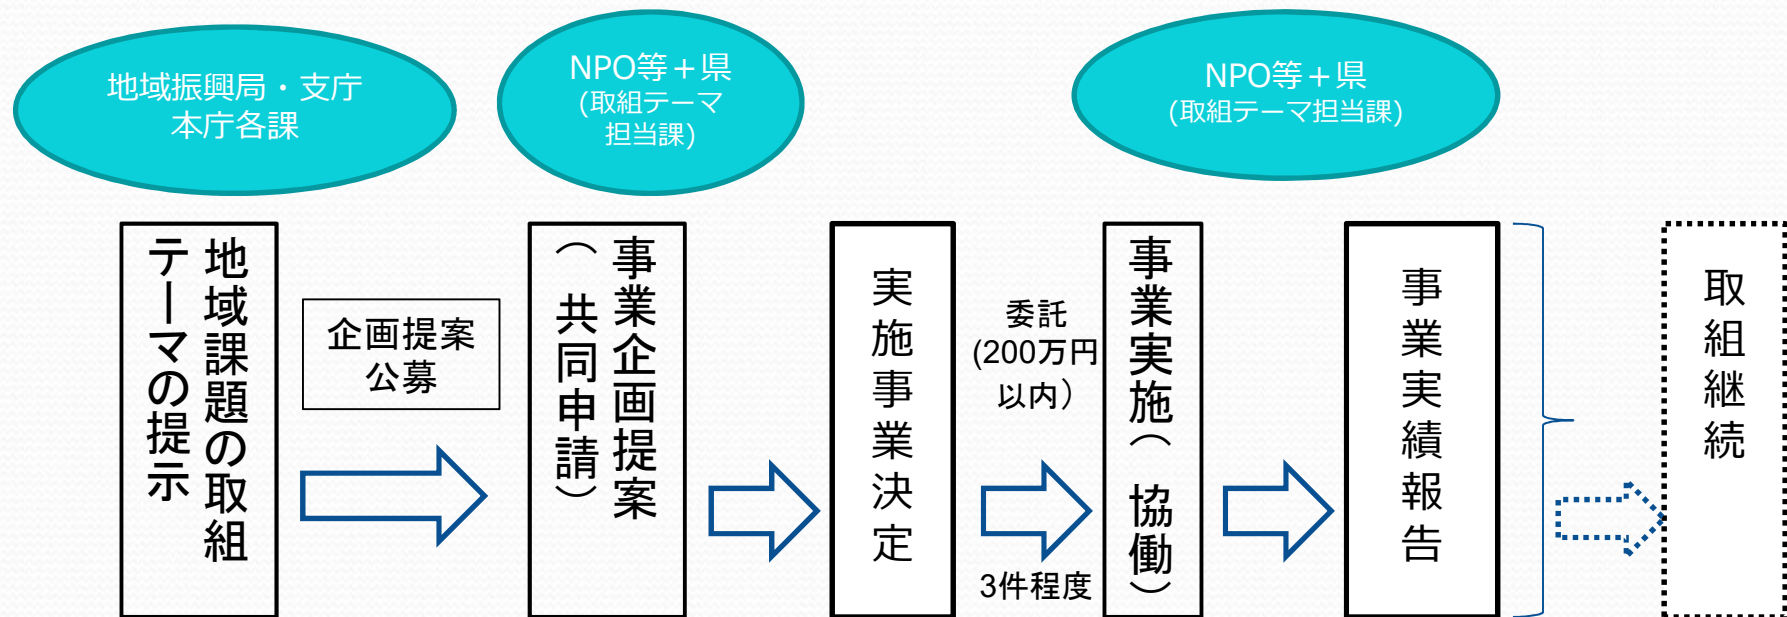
地域振興局・支庁
本庁各課

NPO等＋県
(取組テーマ担当課)

NPO等＋県
(取組テーマ担当課)

地域課題の取組テーマの提示

企画提案公募

事業企画提案（共同申請）

実施事業決定

委託
(200万円以内）
3件程度

事業実施（協働）

事業実績報告

取組継続